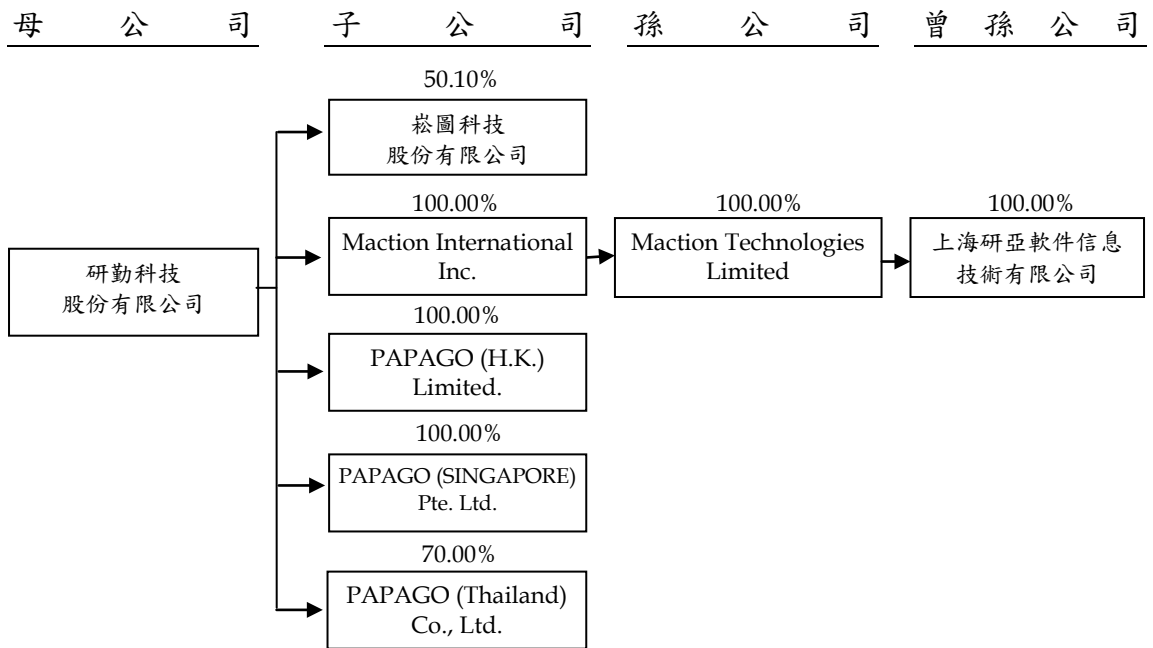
母 公 司 子 公 司 孫 公 司 曾 孫 公 司

研勤科技
股份有限公司

50.10%
崧圖科技
股份有限公司

100.00%
Maction International Inc.

100.00%
PAPAGO (H.K.) Limited.

100.00%
PAPAGO (SINGAPORE) Pte. Ltd.

70.00%
PAPAGO (Thailand) Co., Ltd.

100.00%
Maction Technologies Limited

100.00%
上海研亞軟件信息
技術有限公司